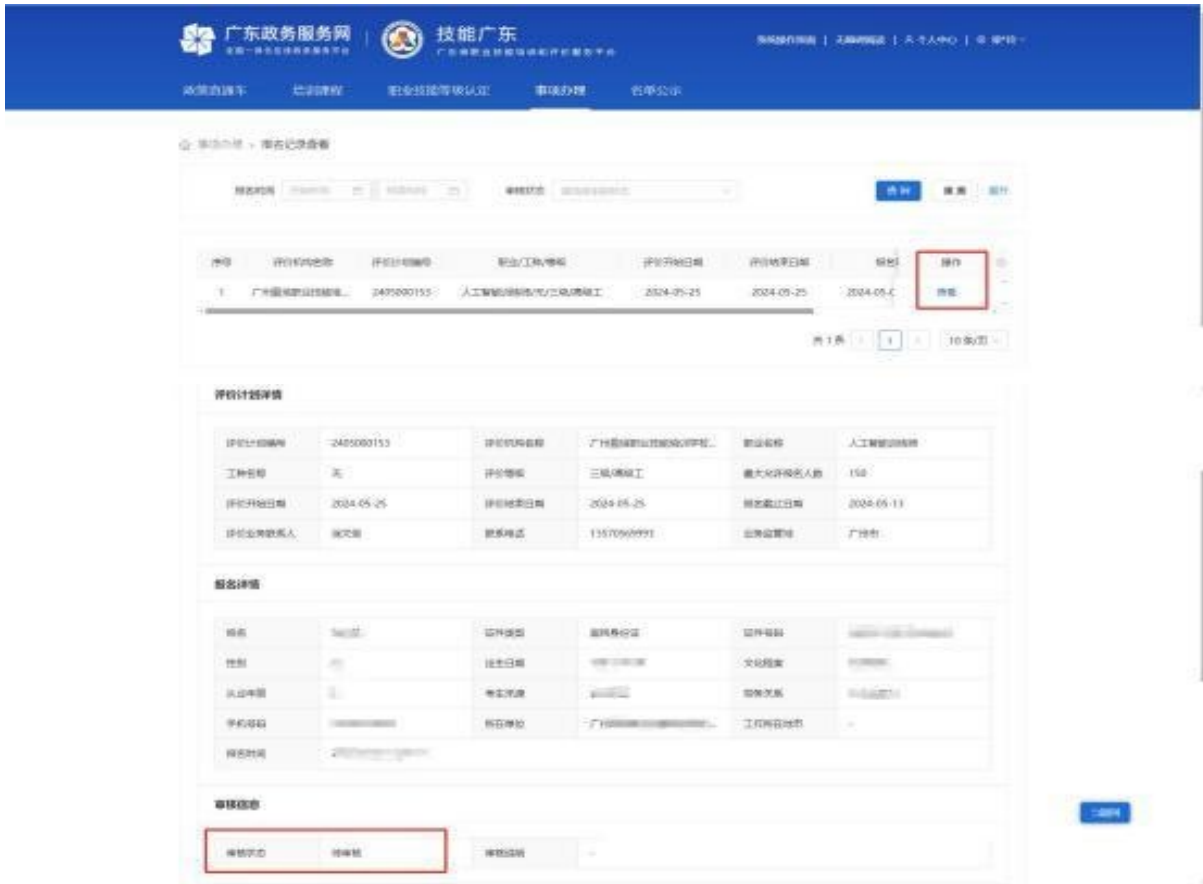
广东政务服务网 | 技能广东

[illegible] | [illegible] | 个人中心 | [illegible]

政策直通车 培训课程 职业技能等级认定 事项办理 名单公示

事项办理 > 报名记录查看

报名时间 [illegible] 审核状态 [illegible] 查询 重置 展开

| 序号 | 评价机构名称 | 评价计划编号 | 职业/工种/等级 | 评价开始日期 | 评价结束日期 | 报名 | 操作 |
|---|---|---|---|---|---|---|---|
| 1 | 广州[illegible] | 2405080153 | 人工智能训练师/无/三级/高级工 | 2024-05-25 | 2024-05-25 | 2024-05-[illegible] | 查看 |

共 1 条 1 10 条/页

评价计划详情

| 评价计划编号 | 2405080153 | 评价机构名称 | 广州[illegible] | 职业名称 | 人工智能训练师 |
|---|---|---|---|---|---|
| 工种名称 | 无 | 评价等级 | 三级/高级工 | 最大允许报名人数 | 150 |
| 评价开始日期 | 2024-05-25 | 评价结束日期 | 2024-05-25 | 报名截止日期 | 2024-05-13 |
| 评价业务联系人 | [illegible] | 联系电话 | 13570560991 | 业务监管地 | 广州市 |

报名详情

| 姓名 | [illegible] | 证件类型 | 居民身份证 | 证件号码 | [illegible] |
|---|---|---|---|---|---|
| 性别 | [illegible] | 出生日期 | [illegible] | 文化程度 | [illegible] |
| 从业年限 | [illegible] | 考生来源 | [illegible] | 报考关系 | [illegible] |
| 手机号码 | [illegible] | 所在单位 | 广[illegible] | 工作所在地市 | - |
| 报名时间 | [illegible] | | | | |

审核信息

| 审核状态 | 待审核 | 审核说明 | - |
|---|---|---|---|

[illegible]